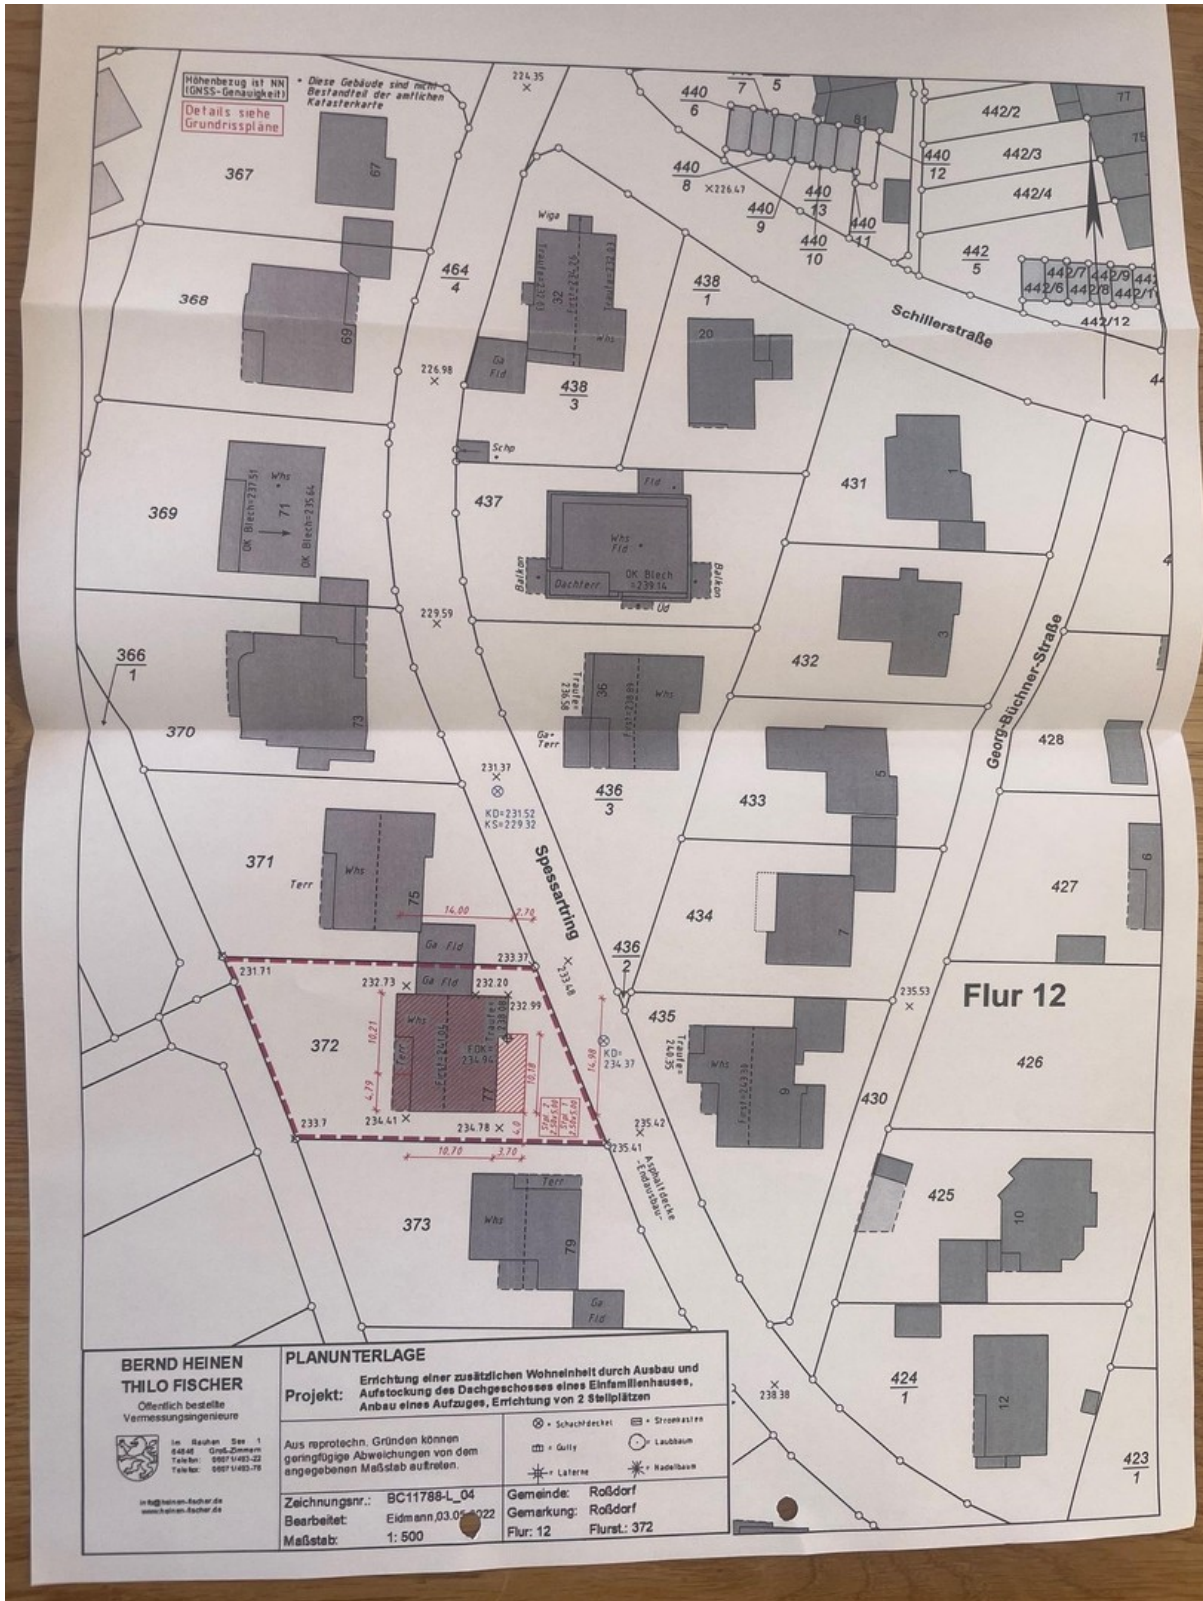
Höhenbezug ist NN (GNSS-Genauigkeit)

Details siehe Grundrisspläne

• Diese Gebäude sind nicht Bestandteil der amtlichen Katasterkarte

224.35

440
7

5

440
6

81

77

442/2

75

442/3

440
12

440
8

×226.47

440
13

442/4

440
9

440
11

440
10

442
5

442/7 442/9 442/6 442/8 442/1

442/12

367

67

368

69

464
4

Wiga

32

Whs

438
1

20

Schillerstraße

Ga Fld

226.98

438
3

Schp

Fld

431

1

369

Whs

71

OK Blech=237.51

OK Blech=235.64

437

Whs Fld

Balkon

Dachterr.

OK Blech =239.14

Balkon

Üd

432

3

229.59

366
1

36

Whs

Traufe= 236.58

370

73

Ga-Terr

436
3

231.37

KD=231.52
KS=229.32

433

5

Georg-Büchner-Straße

428

371

Whs

Terr

75

Spessartring

434

7

427

6

14.00

2.70

Ga Fld

233.37

436
2

231.71

232.73

Ga Fld

232.20

×233.48

435

235.53

Flur 12

Whs

232.99

372

10.21

Terr

FOK= 234.96

KD= 234.37

Traufe= 240.35

Whs

9

426

4.79

10.18

14.98

77

234.41

234.78

4.0

Stpl. 2

Stpl. 1

430

233.7

235.42

235.41

10.70

3.70

Asphaltdecke -Endausbau-

Terr

425

10

373

Whs

79

Ga Fld

BERND HEINEN
THILO FISCHER
Öffentlich bestellte Vermessungsingenieure

Im Bauhen See 1
64846 Groß-Zimmern
Telefon: 06071/493-22
Telefax: 06071/493-76

info@heinen-fischer.de
www.heinen-fischer.de

PLANUNTERLAGE

Projekt: Errichtung einer zusätzlichen Wohneinheit durch Ausbau und Aufstockung des Dachgeschosses eines Einfamilienhauses, Anbau eines Aufzuges, Errichtung von 2 Stellplätzen

Aus reprotechn. Gründen können geringfügige Abweichungen von dem angegebenen Maßstab auftreten.

⊗ = Schachtdeckel
▭ = Stromkasten
= Gully
= Laubbaum
= Laterne
= Nadelbaum

Zeichnungsnr.: BC11788-L_04
Bearbeitet: Eidmann,03.05.2022
Maßstab: 1: 500

Gemeinde: Roßdorf
Gemarkung: Roßdorf
Flur: 12
Flurst.: 372

×
238.38

424
1

12

423
1